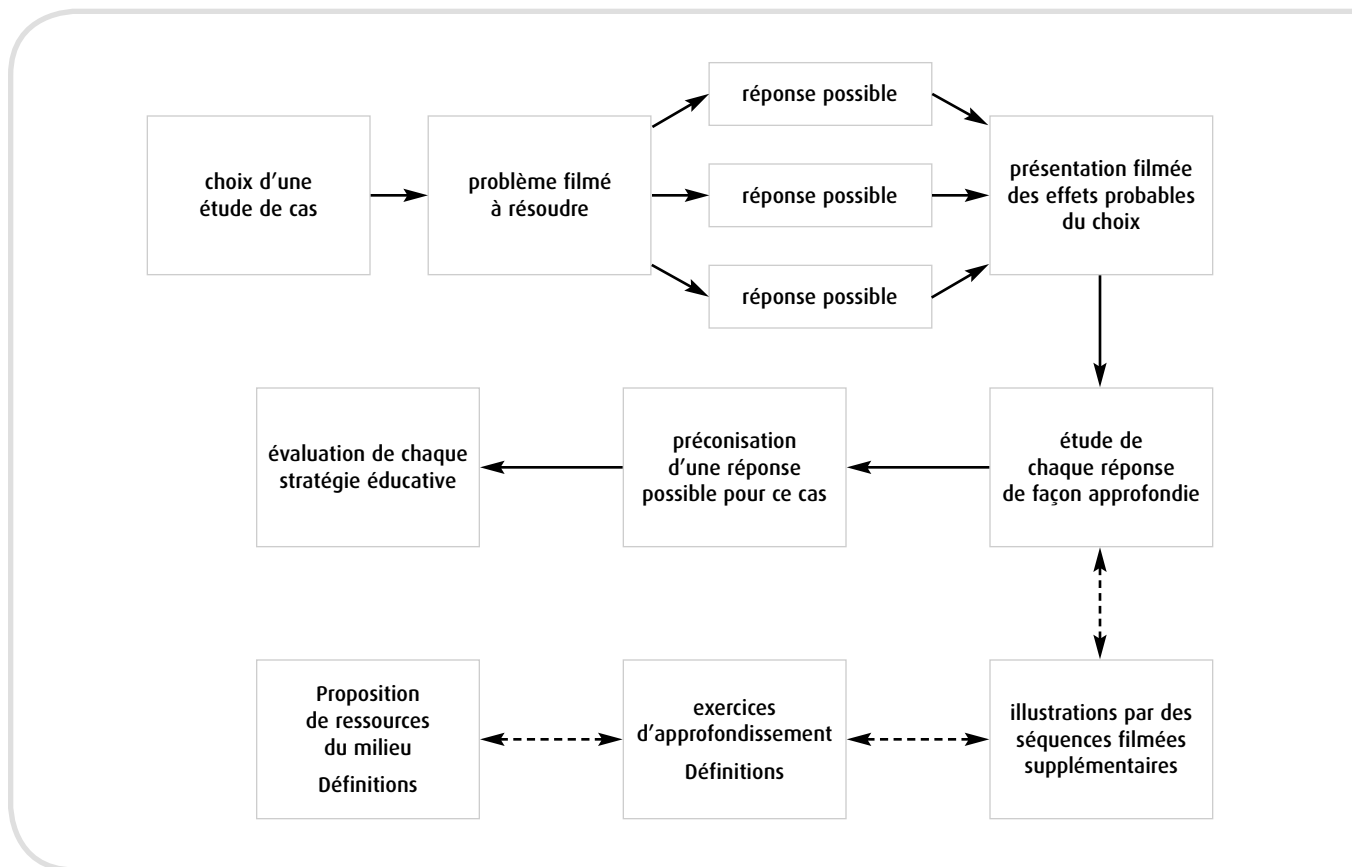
choix d'une étude de cas

problème filmé à résoudre

réponse possible

réponse possible

réponse possible

présentation filmée des effets probables du choix

étude de chaque réponse de façon approfondie

préconisation d'une réponse possible pour ce cas

évaluation de chaque stratégie éducative

illustrations par des séquences filmées supplémentaires

exercices d'approfondissement

Définitions

Proposition de ressources du milieu

Définitions